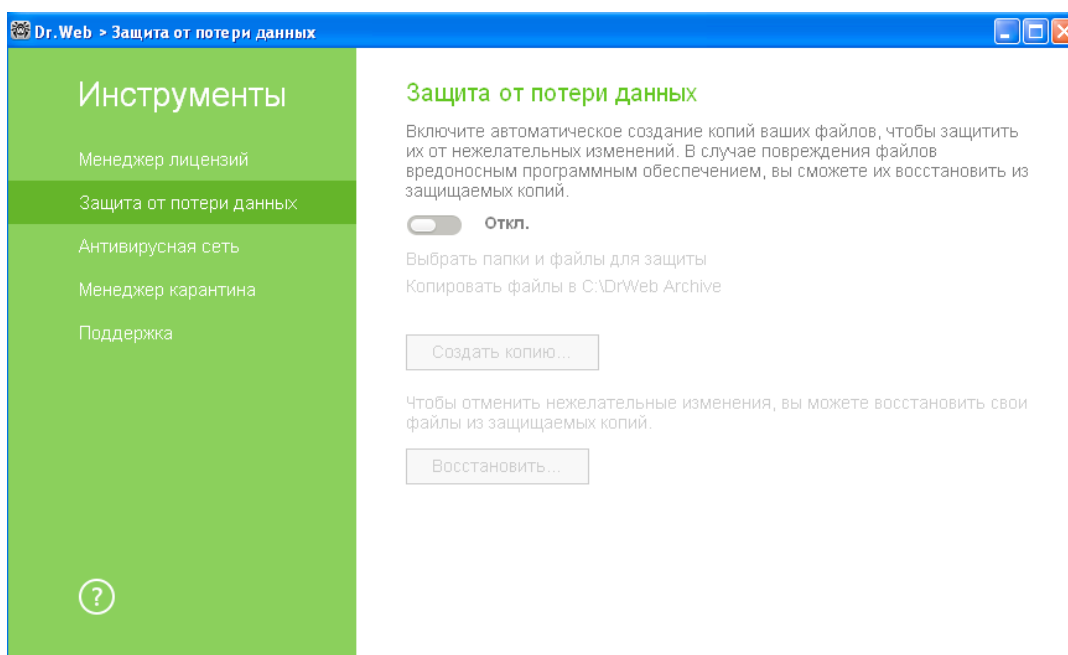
Dr.Web > Защита от потери данных

Инструменты

Менеджер лицензий

Защита от потери данных

Антивирусная сеть

Менеджер карантина

Поддержка

?

Защита от потери данных

Включите автоматическое создание копий ваших файлов, чтобы защитить их от нежелательных изменений. В случае повреждения файлов вредоносным программным обеспечением, вы сможете их восстановить из защищаемых копий.

Откл.

Выбрать папки и файлы для защиты

Копировать файлы в C:\DrWeb Archive

Создать копию...

Чтобы отменить нежелательные изменения, вы можете восстановить свои файлы из защищаемых копий.

Восстановить...